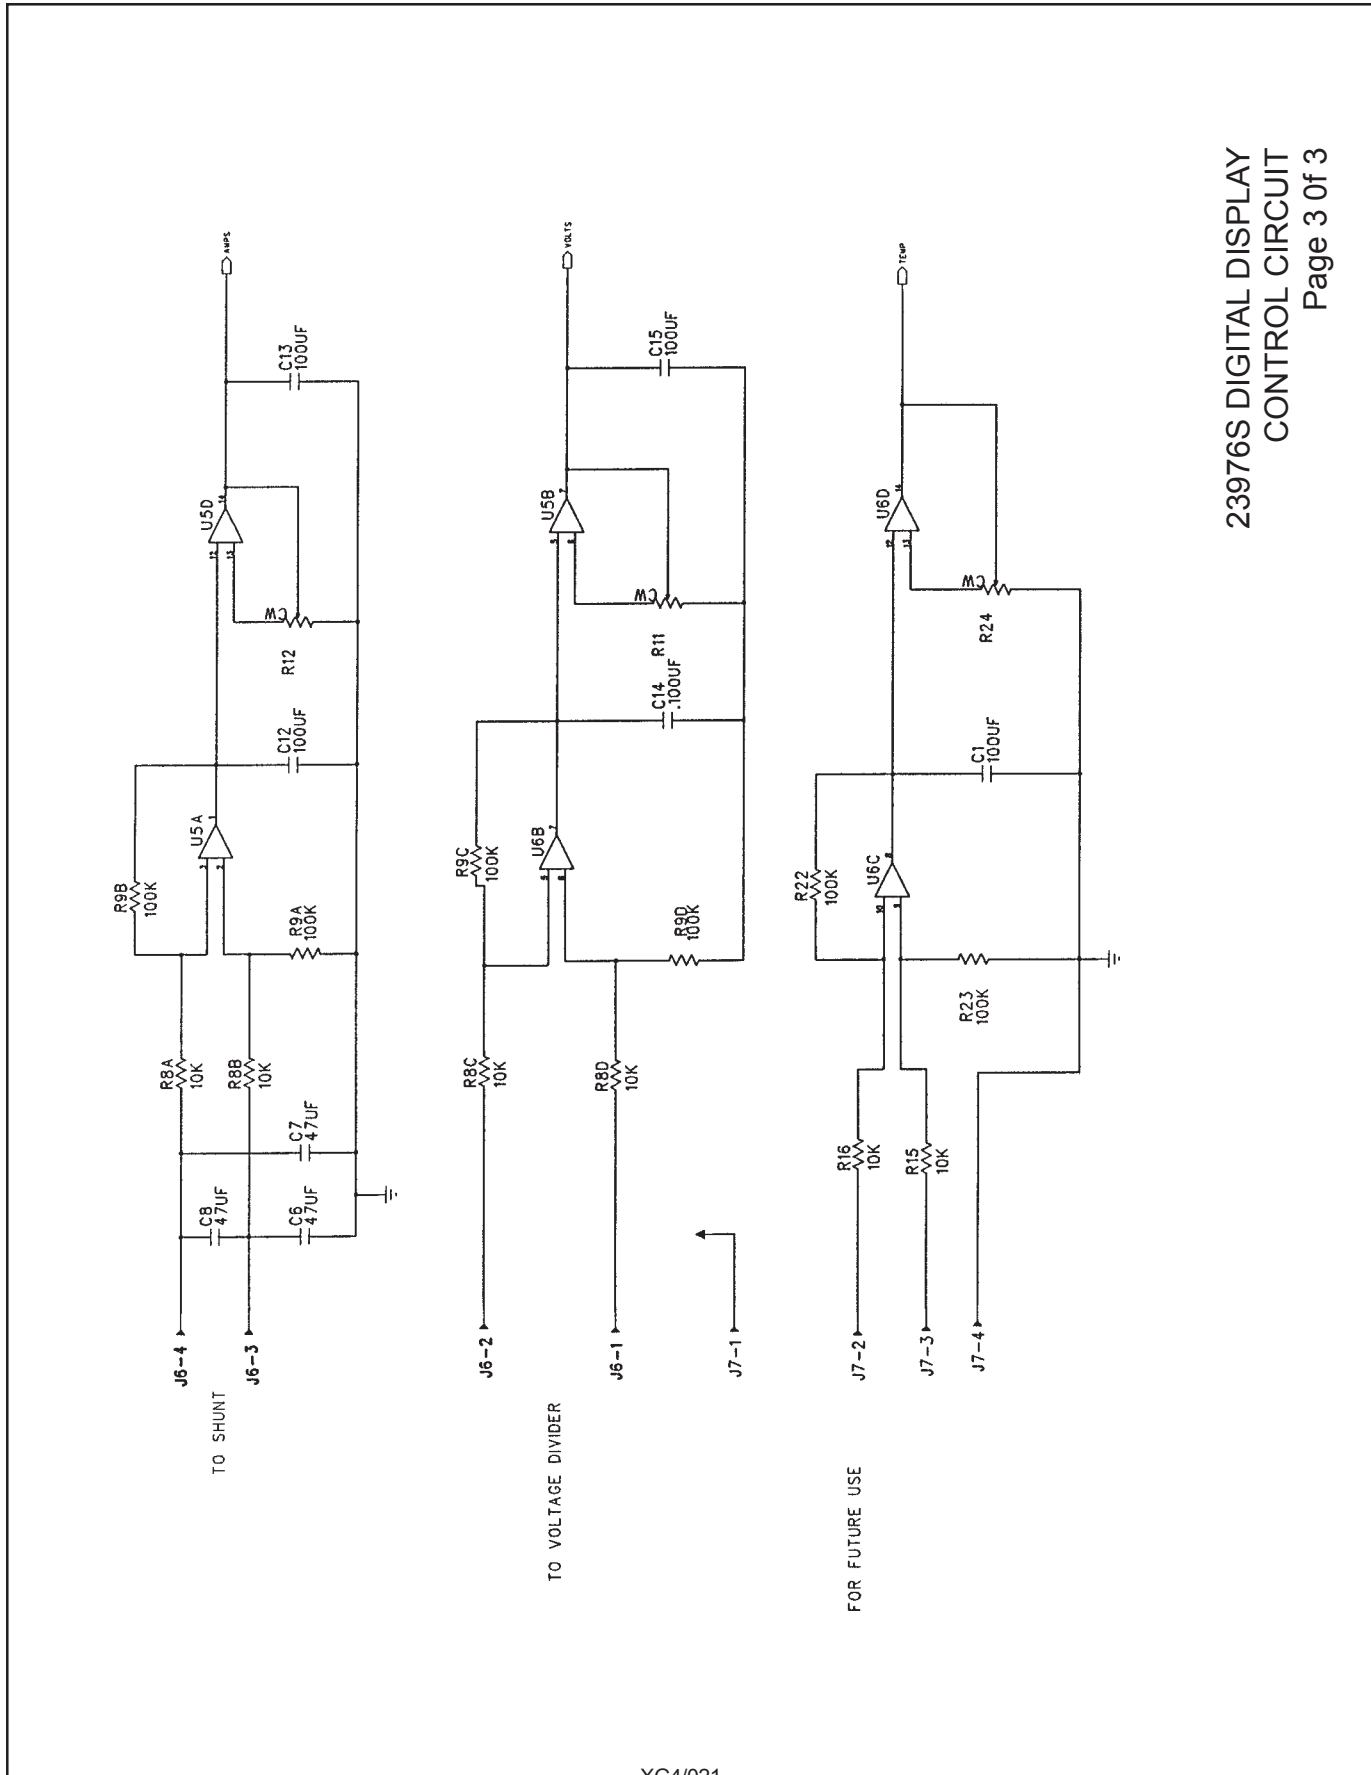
23976S DIGITAL DISPLAY CONTROL CIRCUIT
Page 3 0f 3

TO SHUNT

J6-4
J6-3

C8 47UF
C6 47UF
C7 47UF
R8A 10K
R8B 10K
R9B 100K
R9A 100K
U5A
C12 100UF
R12
CW
U5D
C13 100UF
AMPS

TO VOLTAGE DIVIDER

J6-2
J6-1
J7-1

R8C 10K
R8D 10K
R9C 100K
R9D 100K
U6B
C14 .100UF
R11
CW
U5B
C15 100UF
VOLTS

FOR FUTURE USE

J7-2
J7-3
J7-4

R16 10K
R15 10K
R22 100K
R23 100K
U6C
C1 100UF
R24
CW
U6D
TEMP

XC4/021